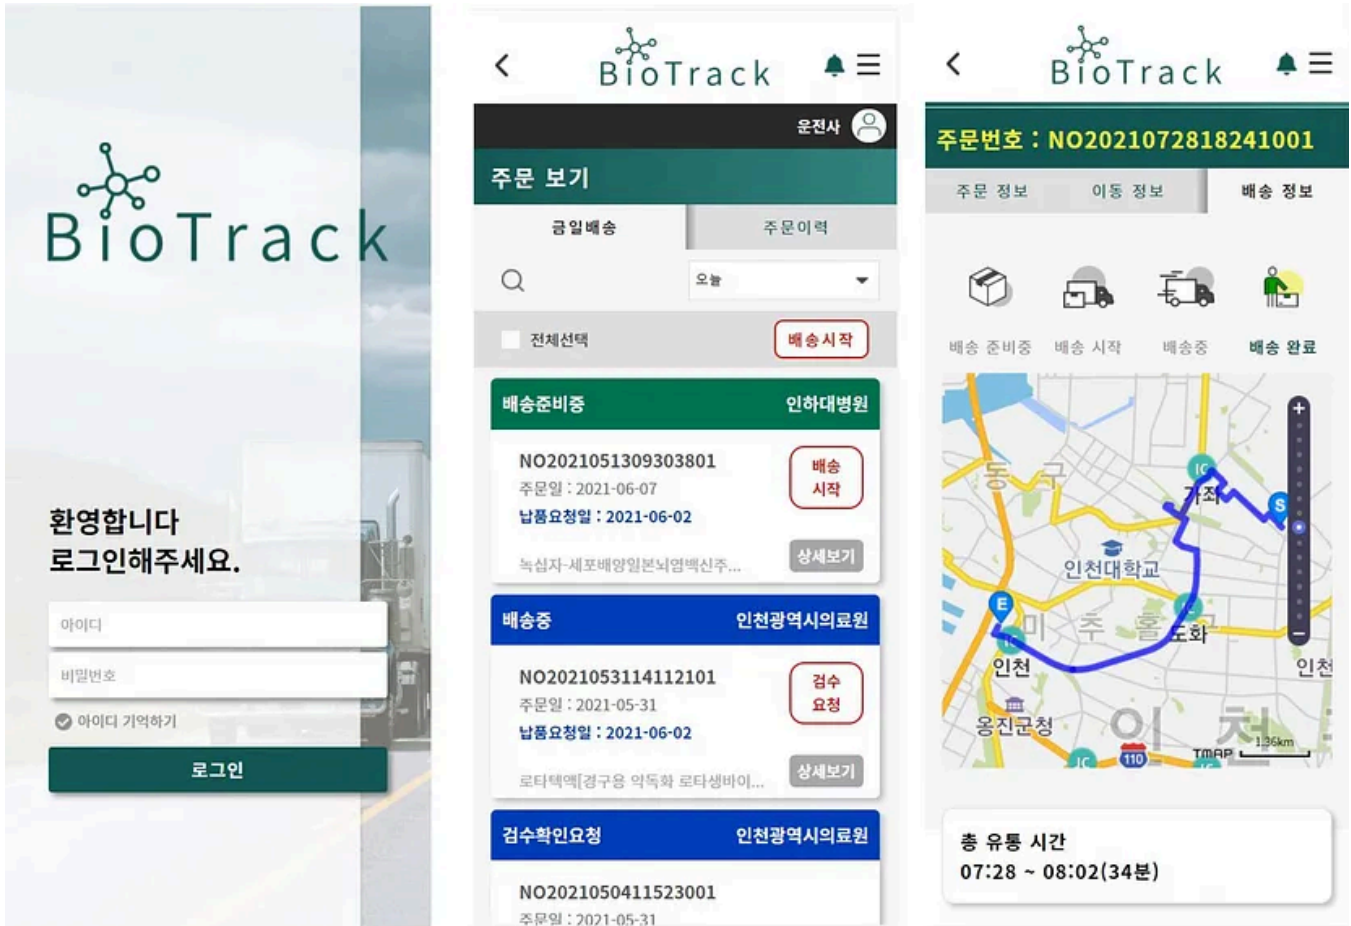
BioTrack

환영합니다
로그인해주세요.

아이디

비밀번호

아이디 기억하기

로그인

BioTrack

운전사

주문 보기

금일배송

주문이력

오늘

전체선택

배송시작

배송준비중

인하대병원

NO2021051309303801

주문일 : 2021-06-07

납품요청일 : 2021-06-02

배송 시작

녹십자-세포배양일본뇌염백신주...

상세보기

배송중

인천광역시의료원

NO2021053114112101

주문일 : 2021-05-31

납품요청일 : 2021-06-02

검수 요청

로타텍액[경구용 약독화 로타생바이...

상세보기

검수확인요청

인천광역시의료원

NO2021050411523001

주문일 : 2021-05-31

BioTrack

주문번호 : NO2021072818241001

주문 정보

이동 정보

배송 정보

배송 준비중

배송 시작

배송중

배송 완료

동 구

가좌

인천대학교

미 추 홀

도화

인천

옹진군청

인 천

인천

TMAP

1.36km

110

총 유통 시간
07:28 ~ 08:02(34분)